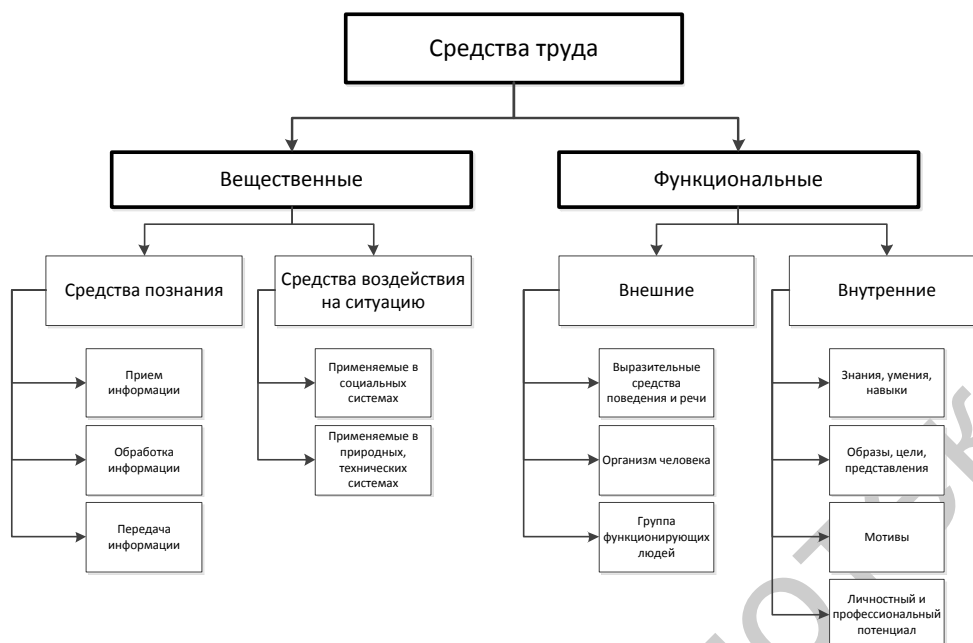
Средства труда

Вещественные

Функциональные

Средства познания

Средства воздействия на ситуацию

Внешние

Внутренние

Прием информации

Обработка информации

Передача информации

Применяемые в социальных системах

Применяемые в природных, технических системах

Выразительные средства поведения и речи

Организм человека

Группа функционирующих людей

Знания, умения, навыки

Образы, цели, представления

Мотивы

Личностный и профессиональный потенциал